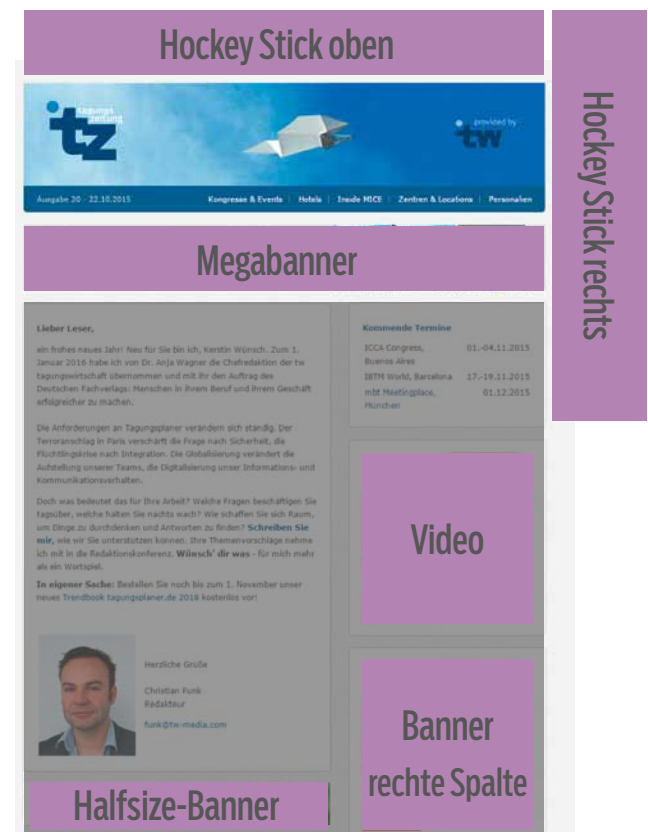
Hockey Stick oben

Hockey Stick rechts

tagungszeitung tz

provided by tw

Ausgabe 20 · 22.10.2015

Kongresse & Events | Hotels | Inside MICE | Zentren & Locations | Personalien

Megabanner

Lieber Leser,

ein frohes neues Jahr! Neu für Sie bin ich, Kerstin Wünsch. Zum 1. Januar 2016 habe ich von Dr. Anja Wagner die Chefredaktion der tw tagungswirtschaft übernommen und mit ihr den Auftrag des Deutschen Fachverlags: Menschen in ihrem Beruf und ihrem Geschäft erfolgreicher zu machen.

Die Anforderungen an Tagungsplaner verändern sich ständig. Der Terroranschlag in Paris verschärft die Frage nach Sicherheit, die Flüchtlingskrise nach Integration. Die Globalisierung verändert die Aufstellung unserer Teams, die Digitalisierung unser Informations- und Kommunikationsverhalten.

Doch was bedeutet das für Ihre Arbeit? Welche Fragen beschäftigen Sie tagsüber, welche halten Sie nachts wach? Wie schaffen Sie sich Raum, um Dinge zu durchdenken und Antworten zu finden? Schreiben Sie mir, wie wir Sie unterstützen können. Ihre Themenvorschläge nehme ich mit in die Redaktionskonferenz. Wünsch' dir was - für mich mehr als ein Wortspiel.

In eigener Sache: Bestellen Sie noch bis zum 1. November unser neues Trendbook tagungsplaner.de 2016 kostenlos vor!

Herzliche Grüße

Christian Funk
Redakteur

funk@tw-media.com

Halfsize-Banner

Kommende Termine

| ICCA Congress, Buenos Aires | 01.-04.11.2015 |
|---|---|
| IBTM World, Barcelona | 17.-19.11.2015 |
| mbt Meetingplace, München | 01.12.2015 |

Video

Banner rechte Spalte